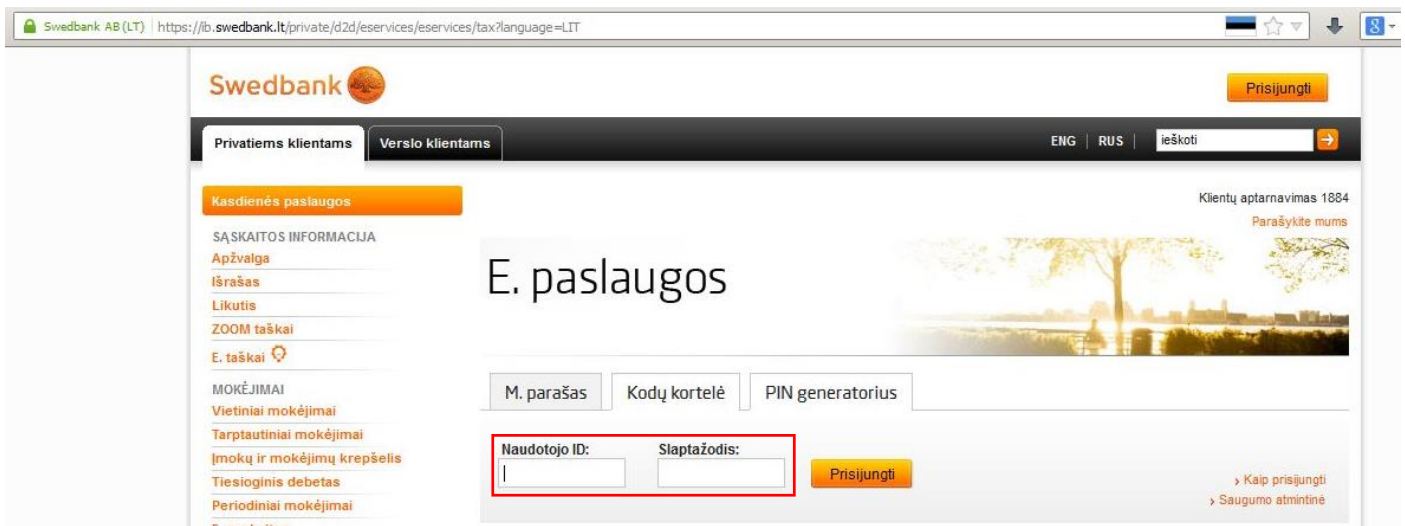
Swedbank AB (LT) https://ib.swedbank.lt/private/d2d/eservices/eservices/tax?language=LIT

Swedbank

Prisijungti

Privatiems klientams | Verslo klientams

ENG | RUS | ieškoti

Kasdienės paslaugos

SĄSKAITOS INFORMACIJA
Apžvalga
Išrašas
Likutis
ZOOM taškai
E. taškai

MOKĖJIMAI
Vietiniai mokėjimai
Tarptautiniai mokėjimai
Įmokų ir mokėjimų krepšelis
Tiesioginis debetas
Periodiniai mokėjimai

Klientų aptarnavimas 1884
Parašykite mums

E. paslaugos

M. parašas | Kodų kortelė | PIN generatorius

Naudotojo ID: | Slaptažodis:

Prisijungti

› Kaip prisijungti
› Saugumo atmintinė